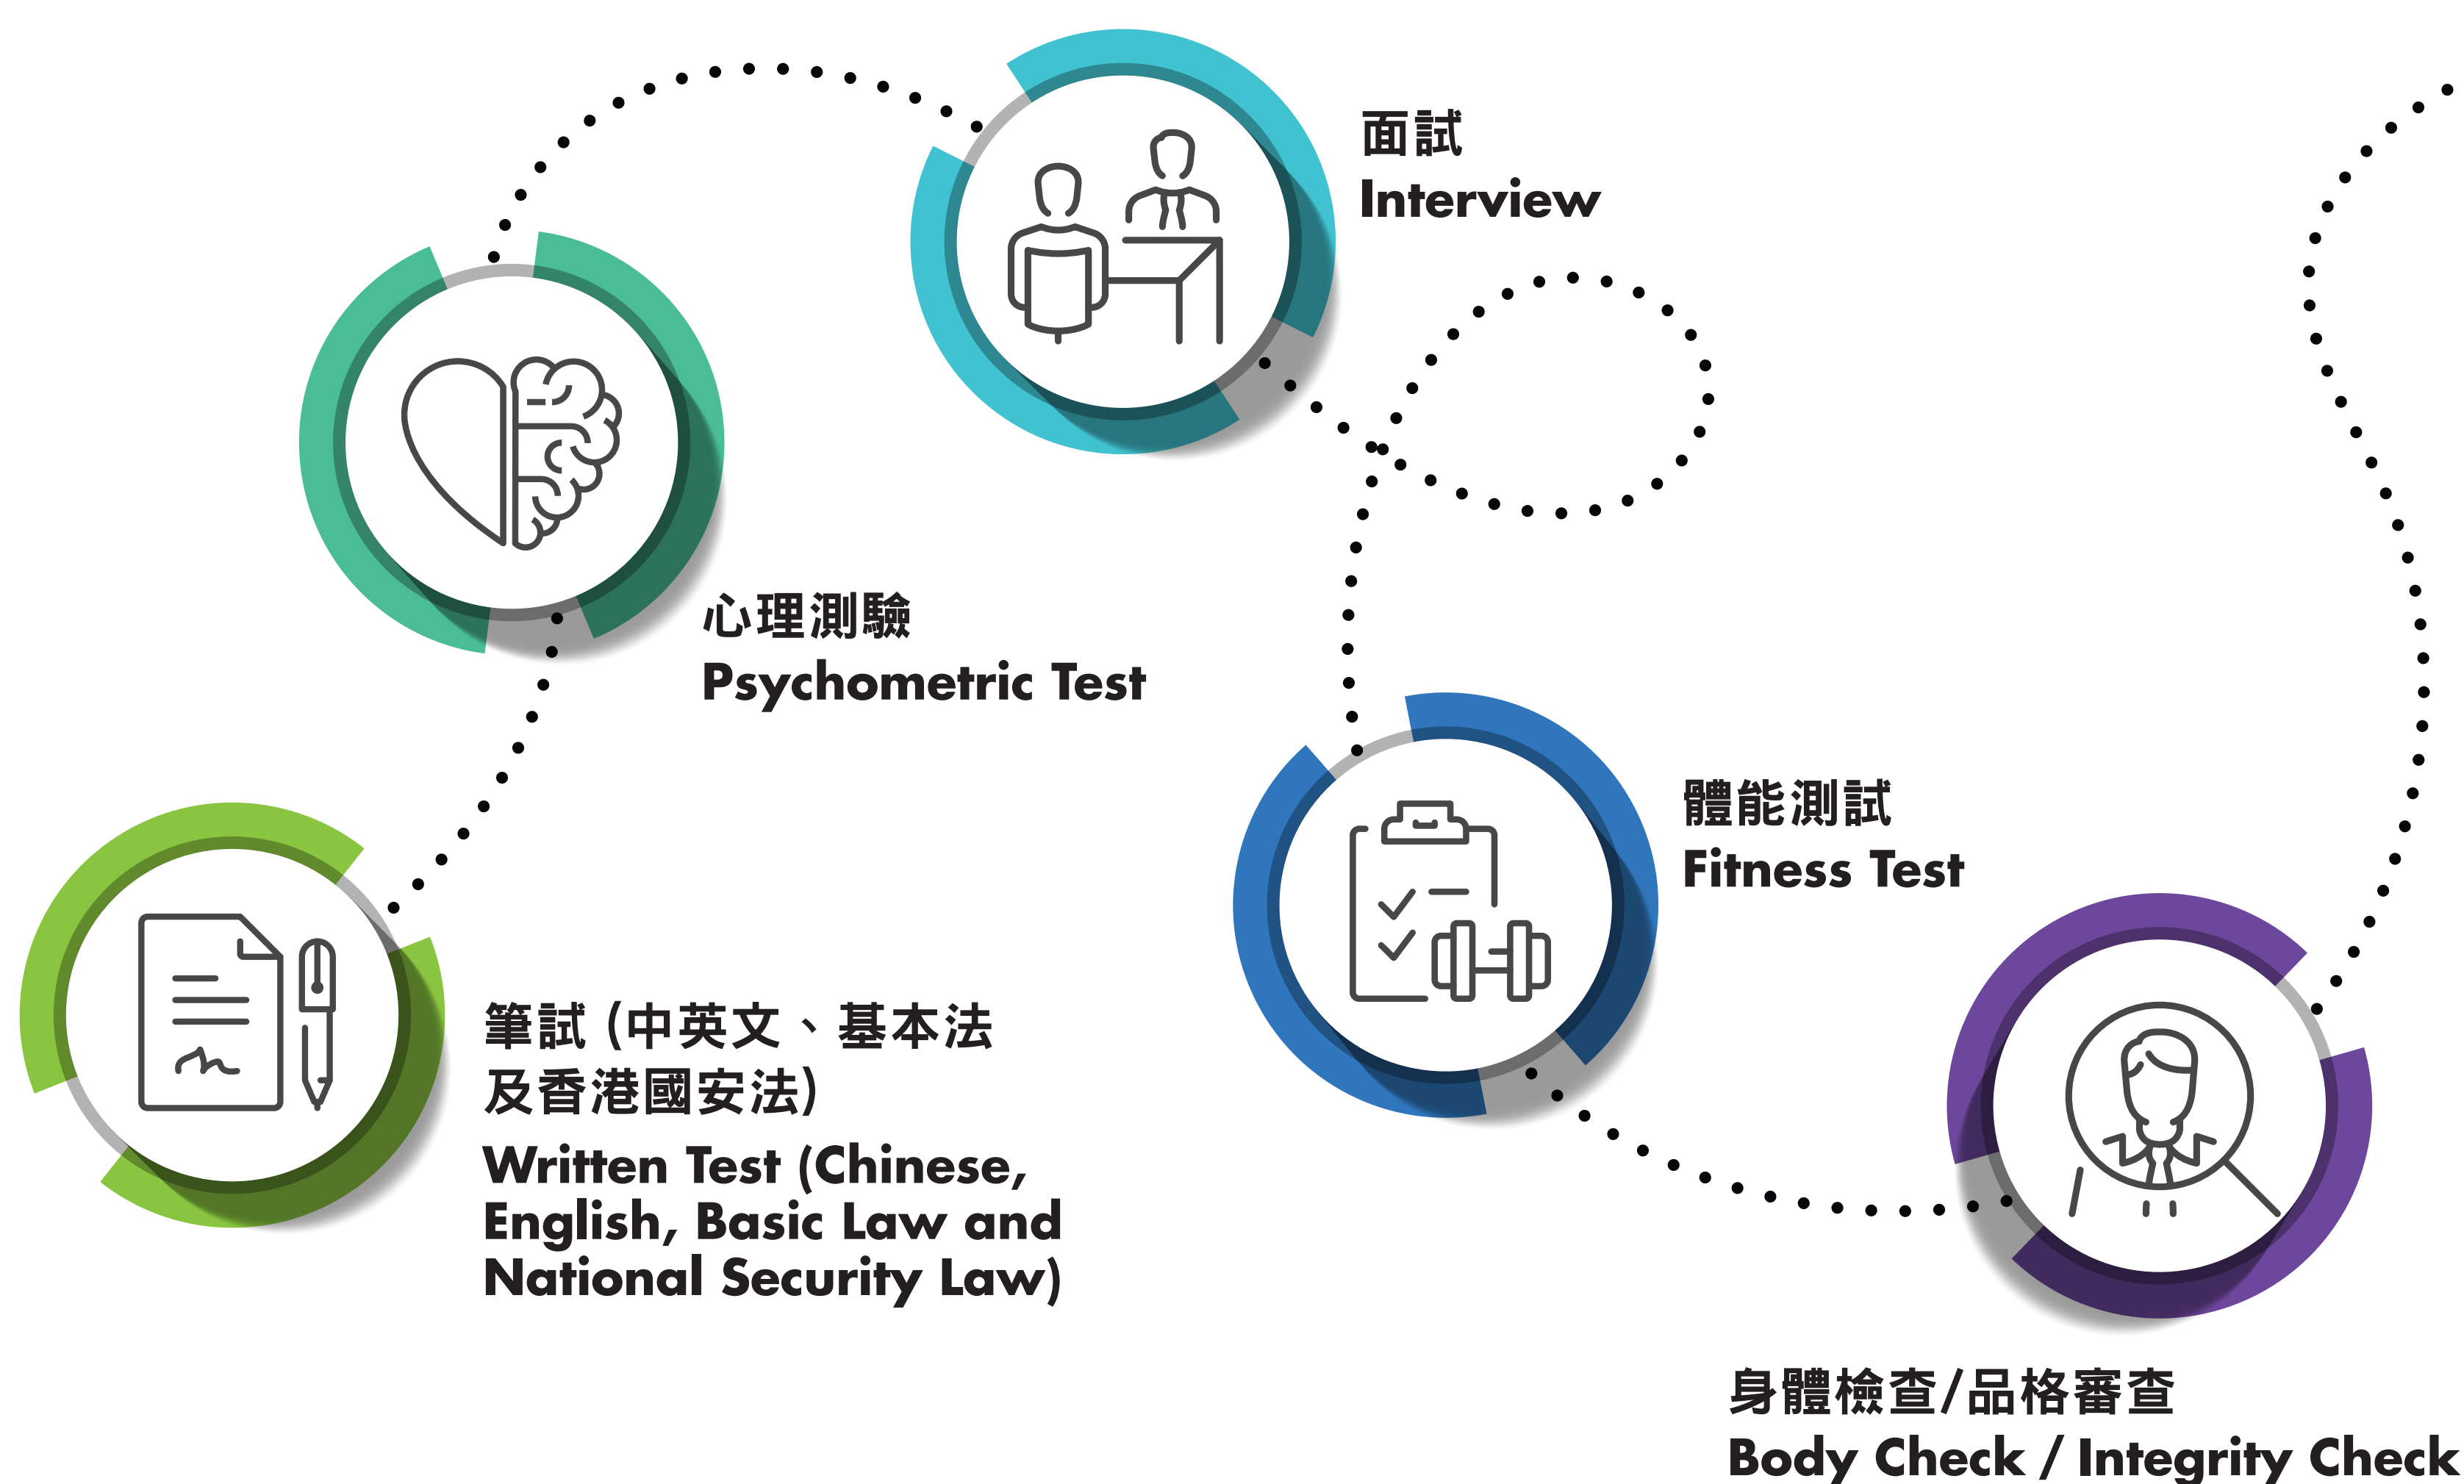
筆試 (中英文、基本法及香港國安法)
Written Test (Chinese, English, Basic Law and National Security Law)

心理測驗
Psychometric Test

面試
Interview

體能測試
Fitness Test

身體檢查/品格審查
Body Check / Integrity Check